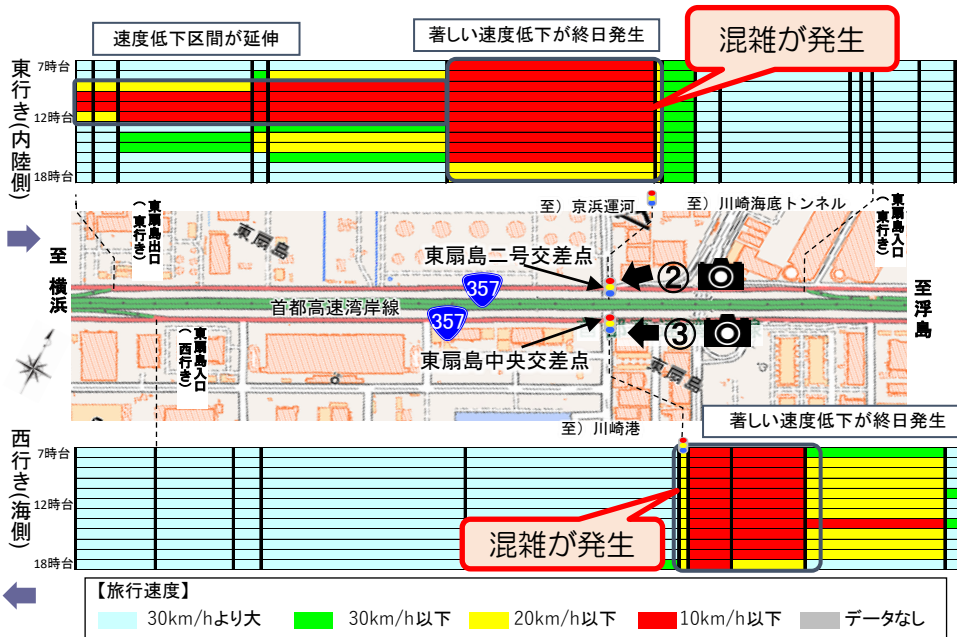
速度低下区間が延伸

著しい速度低下が終日発生

混雑が発生

東行き（内陸側）

7時台

12時台

18時台

至）京浜運河

至）川崎海底トンネル

東扇島出口（東行き）

東扇島入口（東行き）

至 横浜

東扇島

東扇島二号交差点

②

357

首都高速湾岸線

357

③

至 浮島

東扇島入口（西行き）

東扇島中央交差点

東扇島

至）川崎港

著しい速度低下が終日発生

西行き（海側）

7時台

12時台

18時台

混雑が発生

【旅行速度】

30km/hより大

30km/h以下

20km/h以下

10km/h以下

データなし